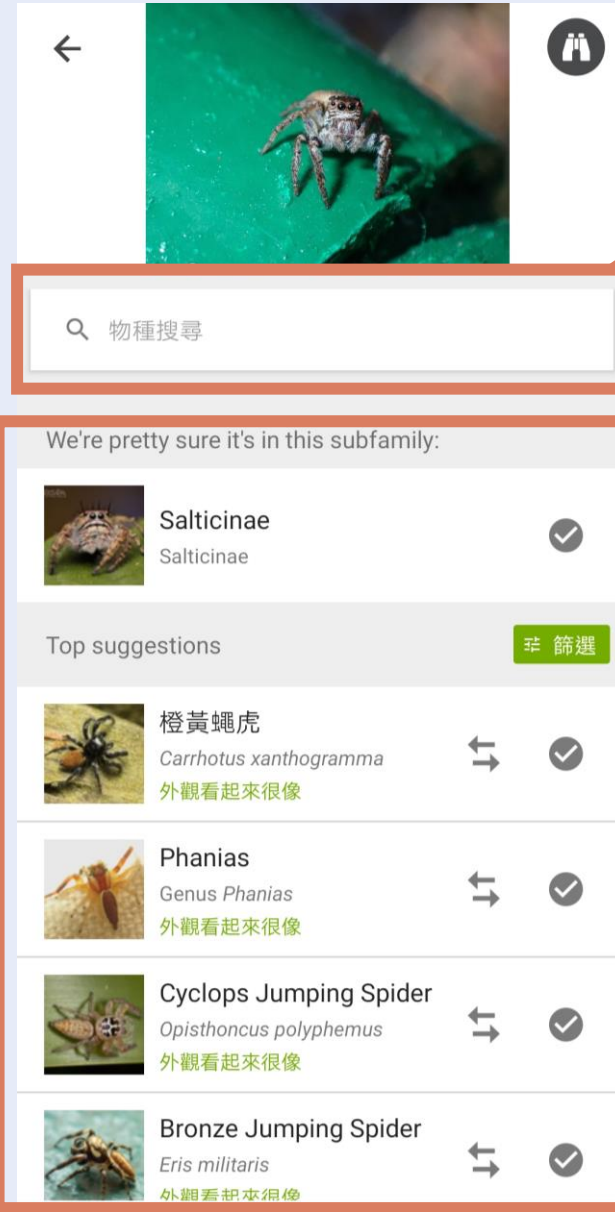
物種搜尋

We're pretty sure it's in this subfamily:

Salticinae
Salticinae

Top suggestions
篩選

橙黃蠅虎
Carrhotus xanthogramma
外觀看起來很像

Phanias
Genus Phanias
外觀看起來很像

Cyclops Jumping Spider
Opisthoncus polyphemus
外觀看起來很像

Bronze Jumping Spider
Eris militaris
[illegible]